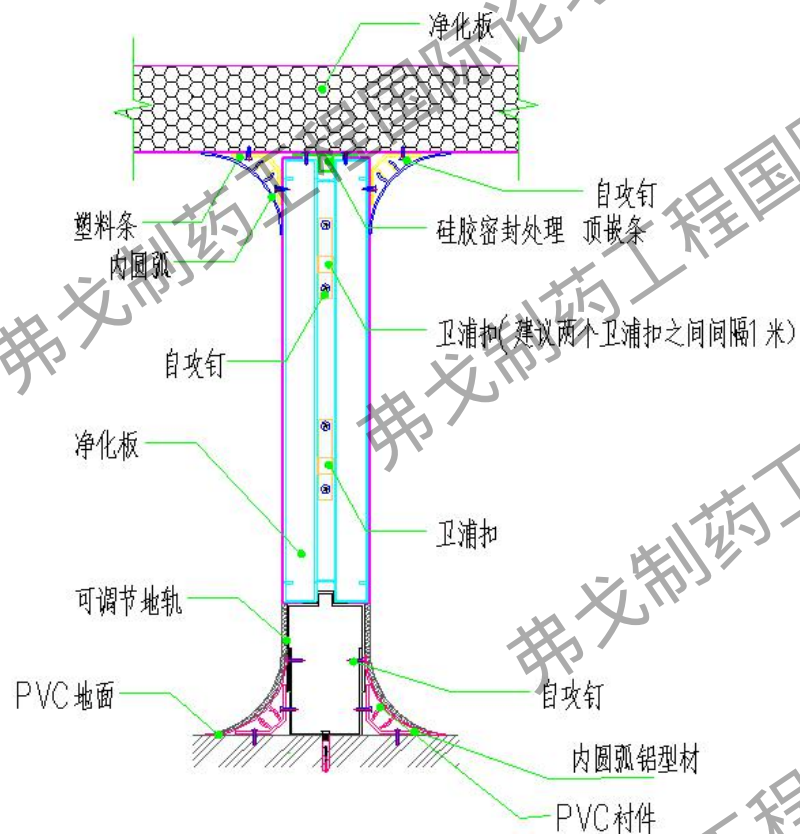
净化板

自攻钉

塑料条

硅胶密封处理 顶嵌条

内圆弧

卫浦扣(建议两个卫浦扣之间间隔1米)

自攻钉

净化板

卫浦扣

可调节地轨

PVC地面

自攻钉

内圆弧铝型材

PVC衬件

弗戈制药工程国际论坛

弗戈制药工程国

弗戈制药工程

弗戈制药工

弗戈制药

工程